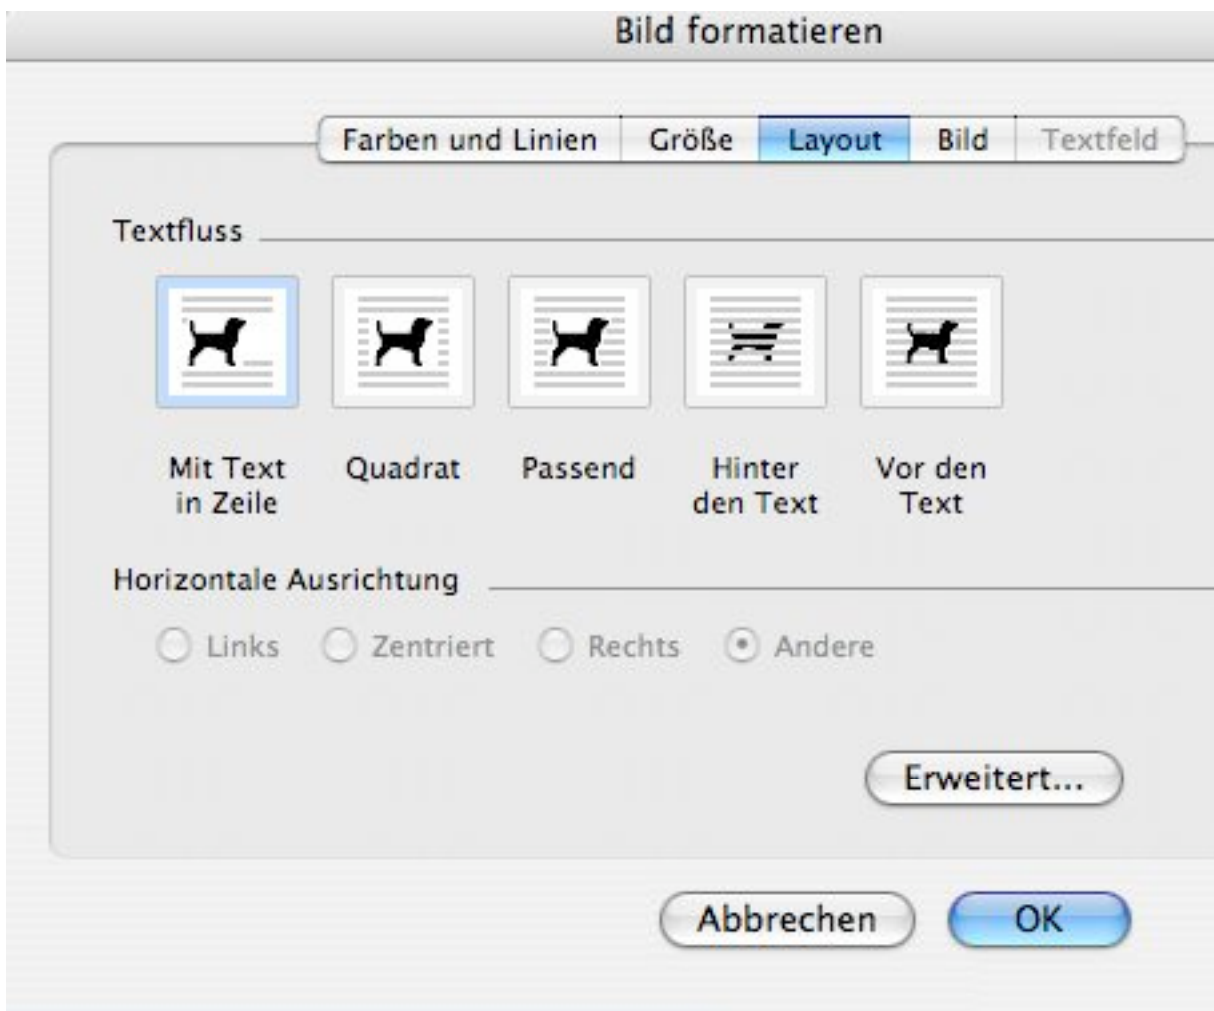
Bild formatieren

Farben und Linien | Größe | Layout | Bild | Textfeld

Textfluss

Mit Text in Zeile
Quadrat
Passend
Hinter den Text
Vor den Text

Horizontale Ausrichtung

Links
Zentriert
Rechts
Andere

Erweitert...

Abbrechen
OK